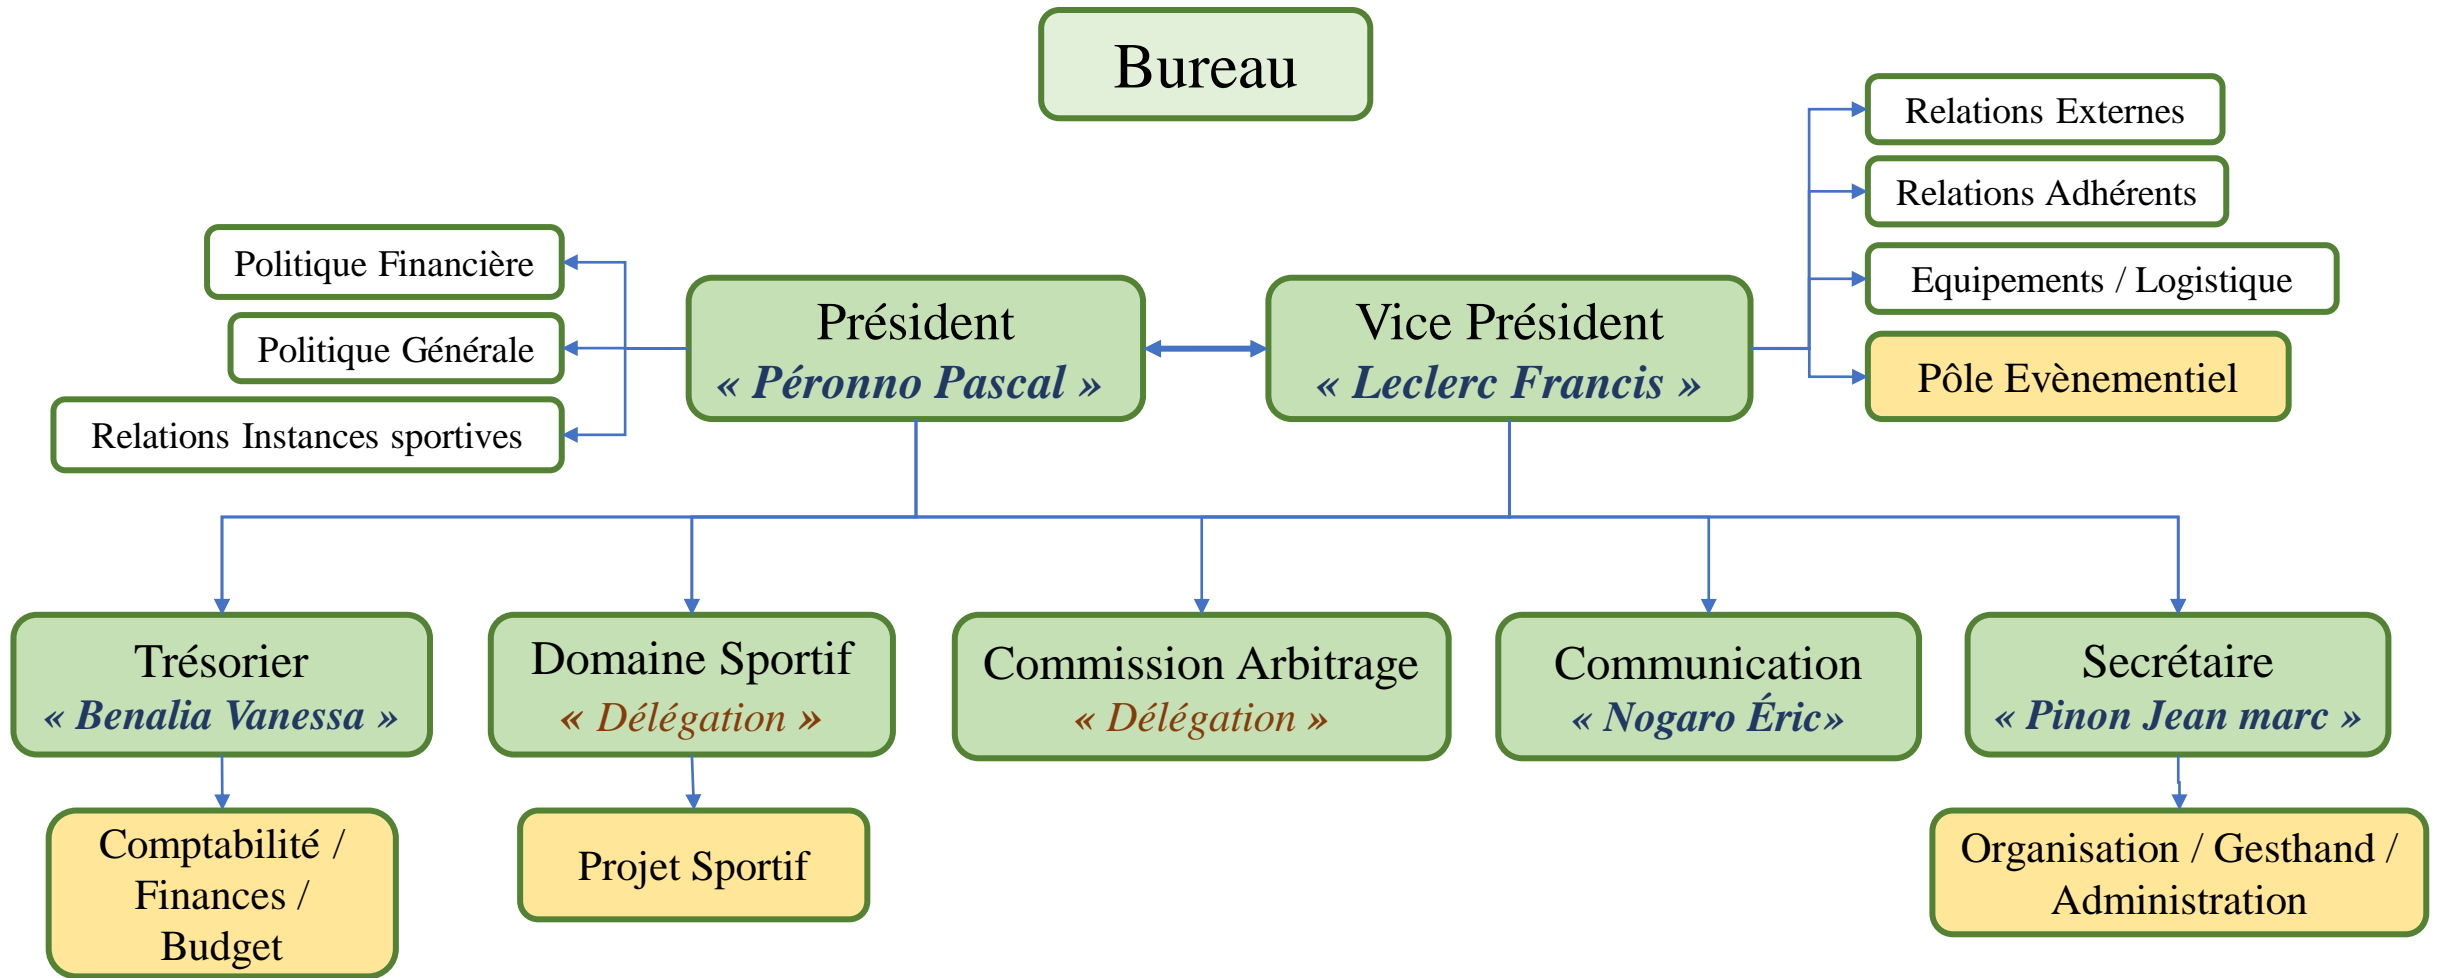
Bureau

Politique Financière

Politique Générale

Relations Instances sportives

Président
« Péronno Pascal »

Vice Président
« Leclerc Francis »

Relations Externes

Relations Adhérents

Equipements / Logistique

Pôle Evènementiel

Trésorier
« Benalia Vanessa »

Domaine Sportif
« Délégation »

Commission Arbitrage
« Délégation »

Communication
« Nogaro Éric»

Secrétaire
« Pinon Jean marc »

Comptabilité / Finances / Budget

Projet Sportif

Organisation / Gesthand / Administration